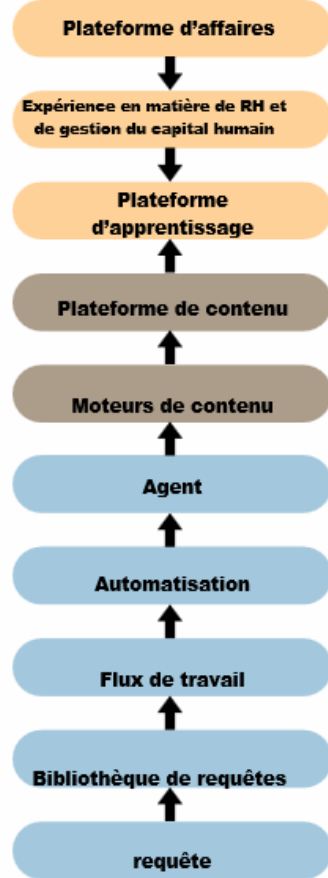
Plateforme d'affaires

Expérience en matière de RH et de gestion du capital humain

Plateforme d'apprentissage

Plateforme de contenu

Moteurs de contenu

Agent

Automatisation

Flux de travail

Bibliothèque de requêtes

requête